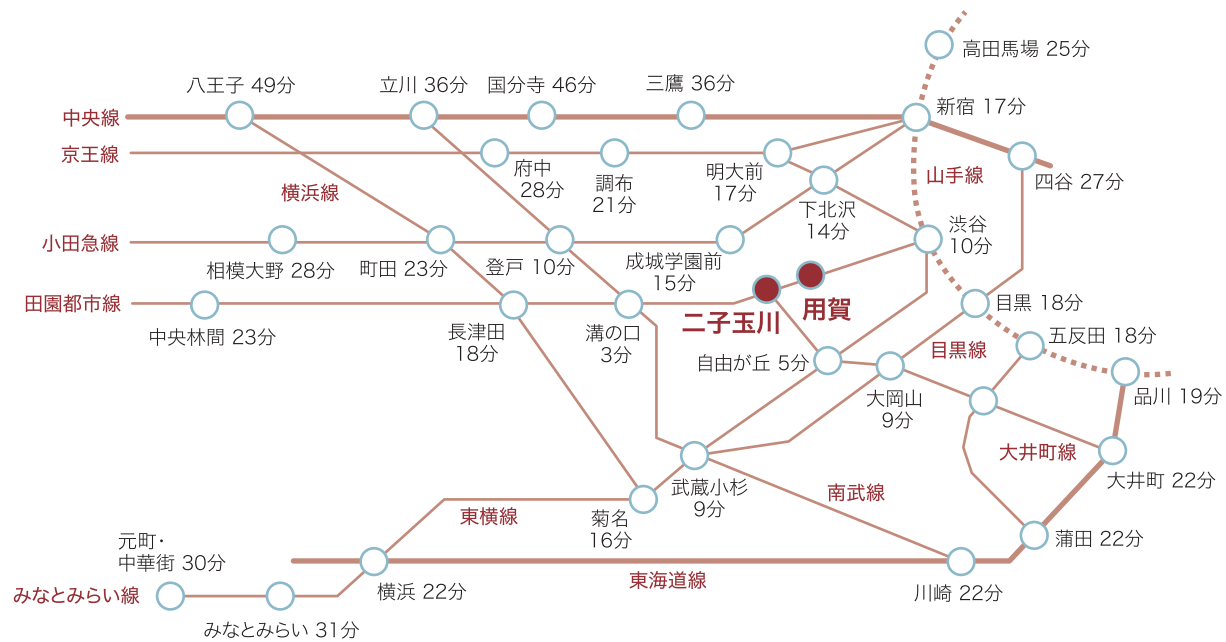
高田馬場 25分
八王子 49分
立川 36分
国分寺 46分
三鷹 36分
新宿 17分
中央線
京王線
府中 28分
調布 21分
明大前 17分
四谷 27分
山手線
下北沢 14分
横浜線
渋谷 10分
小田急線
相模大野 28分
町田 23分
登戸 10分
成城学園前 15分
田園都市線
用賀
二子玉川
目黒 18分
中央林間 23分
長津田 18分
溝の口 3分
五反田 18分
自由が丘 5分
目黒線
大岡山 9分
品川 19分
大井町線
武蔵小杉 9分
大井町 22分
南武線
東横線
菊名 16分
元町・中華街 30分
蒲田 22分
みなとみらい線
東海道線
横浜 22分
川崎 22分
みなとみらい 31分